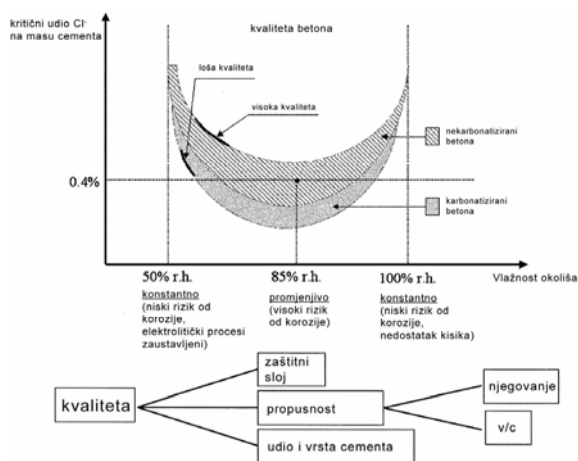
kritični udio Cl⁻ na masu cementa

kvaliteta betona

loša kvaliteta

visoka kvaliteta

nekarbonatizirani betona

karbonatizirani betona

0.4%

50% r.h.

85% r.h.

100% r.h.

Vlažnost okoliša

konstantno (niski rizik od korozije, elektrolitički procesi zaustavljeni)

promjenjivo (visoki rizik od korozije)

konstantno (niski rizik od korozije, nedostatak kisika)

kvaliteta

zaštitni sloj

propusnost

udio i vrsta cementa

njegovanje

v/c